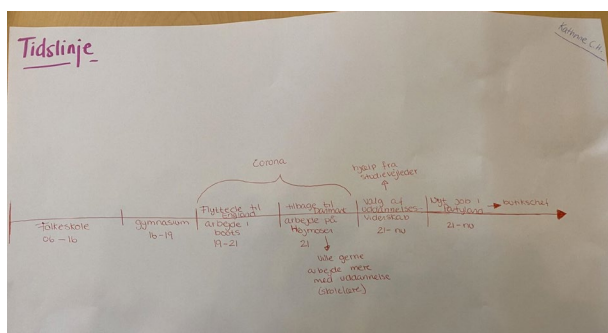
Tidslinje

Kathrine C.R.

Corona

Hjælp fra studievejleder

Folkeskole
06-16

Gymnasium
16-19

Flyttede til England
arbejde i boots
19-21

Tilbage til Danmark
arbejde på Heymoor
21

Ville gerne arbejde mere med uddannelse (skolelærer)

Valg af uddannelse: Videnskab
21-nu

Nyt job i Portland
21-nu

butikschef